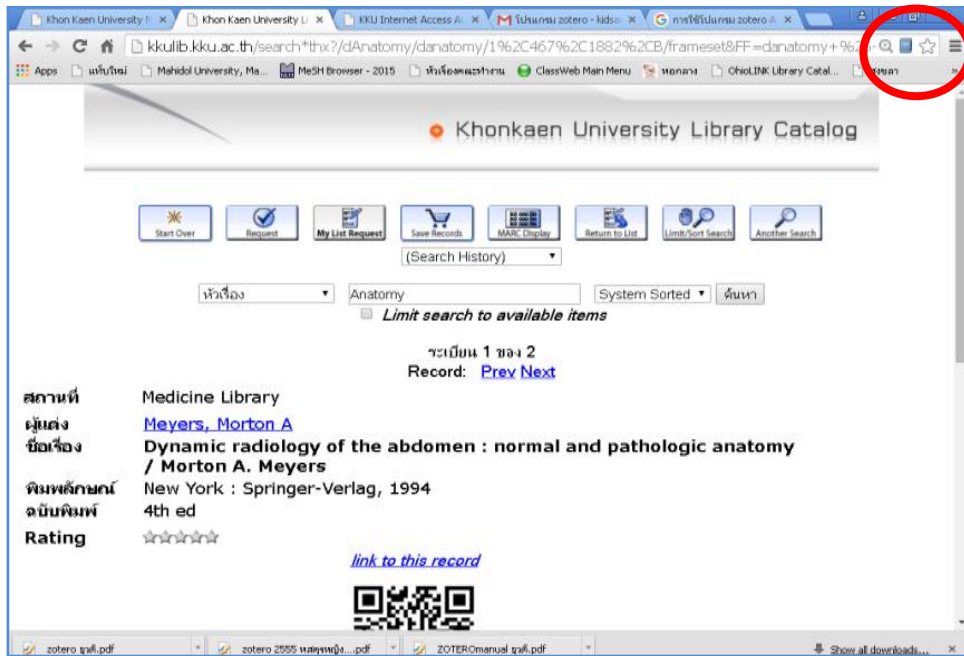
Khon Kaen University ×
Khon Kaen University Li ×
KKU Internet Access A ×
โปรแกรม zotero - kids ×
การใช้โปรแกรม zotero A ×

kkulib.kku.ac.th/search*thx?/dAnatomy/danatomy/1%2C467%2C1882%2CB/frameset&FF=danatomy+%2

Apps
แฟ้มใหม่
Mahidol University, Ma...
MeSH Browser - 2015
หัวเรื่องคณะทำงาน
ClassWeb Main Menu
หอกลาง
OhioLINK Library Catal...
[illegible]

Khonkaen University Library Catalog

Start Over
Request
My List Request
Save Records
MARC Display
Return to List
Limit/Sort Search
Another Search

(Search History)

หัวเรื่อง
Anatomy
System Sorted
ค้นหา

Limit search to available items

ระเบียน 1 ของ 2
Record: Prev Next

| | |
|---|---|
| สถานที่ | Medicine Library |
| ผู้แต่ง | Meyers, Morton A |
| ชื่อเรื่อง | Dynamic radiology of the abdomen : normal and pathologic anatomy / Morton A. Meyers |
| พิมพลักษณ์ | New York : Springer-Verlag, 1994 |
| ฉบับพิมพ์ | 4th ed |
| Rating | |

link to this record

zotero ชุดที่.pdf
zotero 2555 หลักสูตรหญิง....pdf
ZOTEROmanual ชุดที่.pdf
Show all downloads...